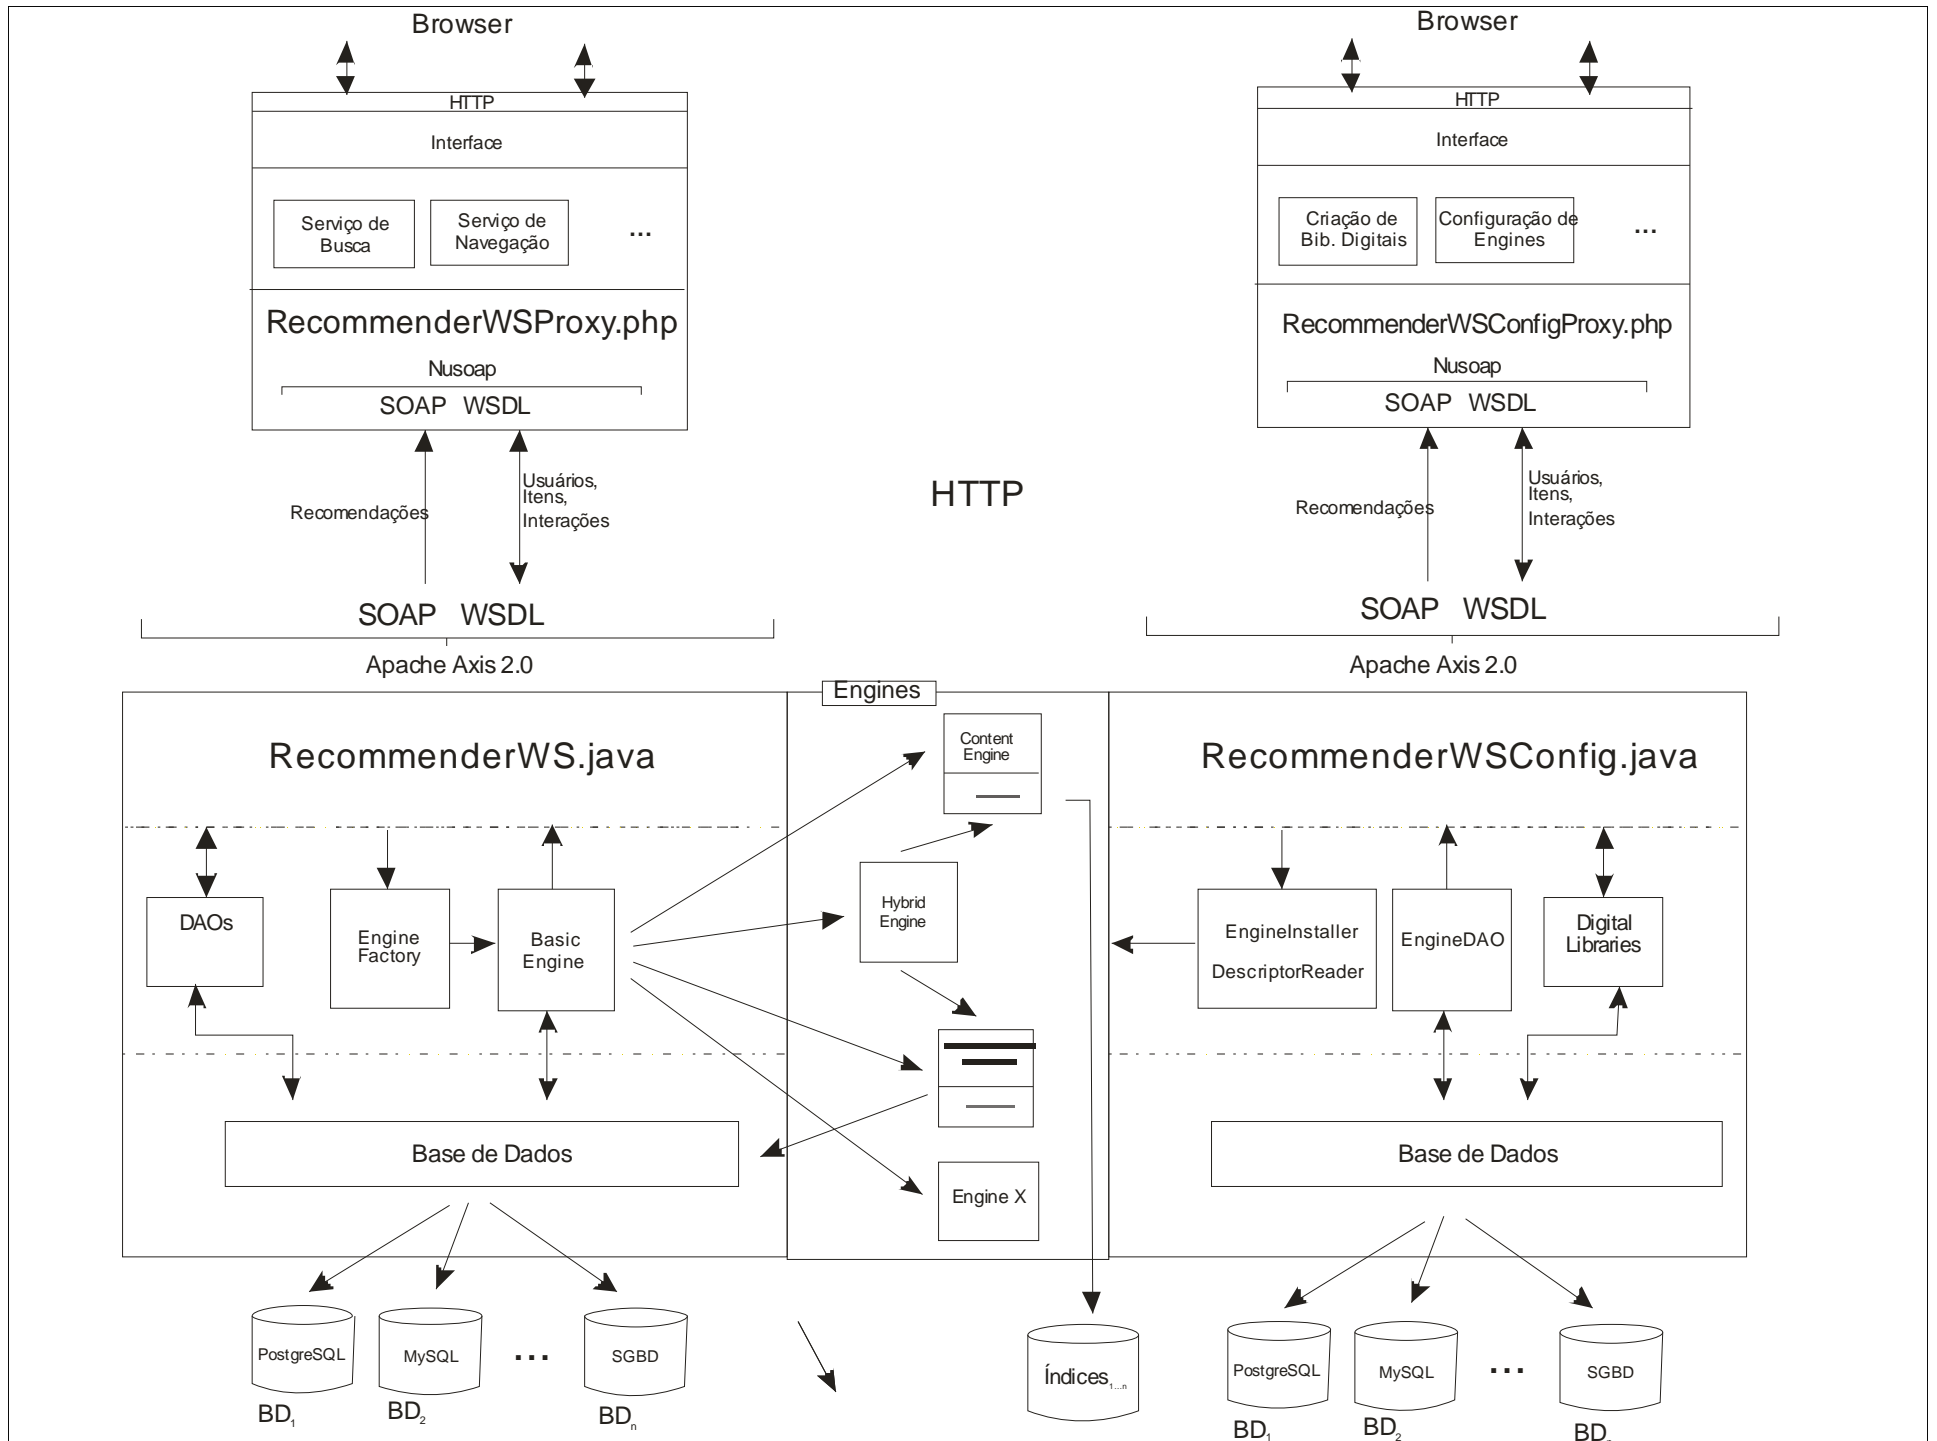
Browser

HTTP

Interface

Serviço de Busca

Serviço de Navegação

...

RecommenderWSProxy.php

Nusoap

SOAP WSDL

Recomendações

Usuários, Itens, Interações

SOAP WSDL

Apache Axis 2.0

Browser

HTTP

Interface

Criação de Bib. Digitais

Configuração de Engines

...

RecommenderWSConfigProxy.php

Nusoap

SOAP WSDL

Recomendações

Usuários, Itens, Interações

SOAP WSDL

Apache Axis 2.0

HTTP

Engines

RecommenderWS.java

DAOs

Engine Factory

Basic Engine

Base de Dados

Content Engine

Hybrid Engine

Engine X

RecommenderWSConfig.java

EngineInstaller

DescriptorReader

EngineDAO

Digital Libraries

Base de Dados

PostgreSQL

MySQL

...

SGBD

$BD_1$

$BD_2$

$BD_n$

Índices$_{1...n}$

PostgreSQL

MySQL

...

SGBD

$BD_1$

$BD_2$

BD